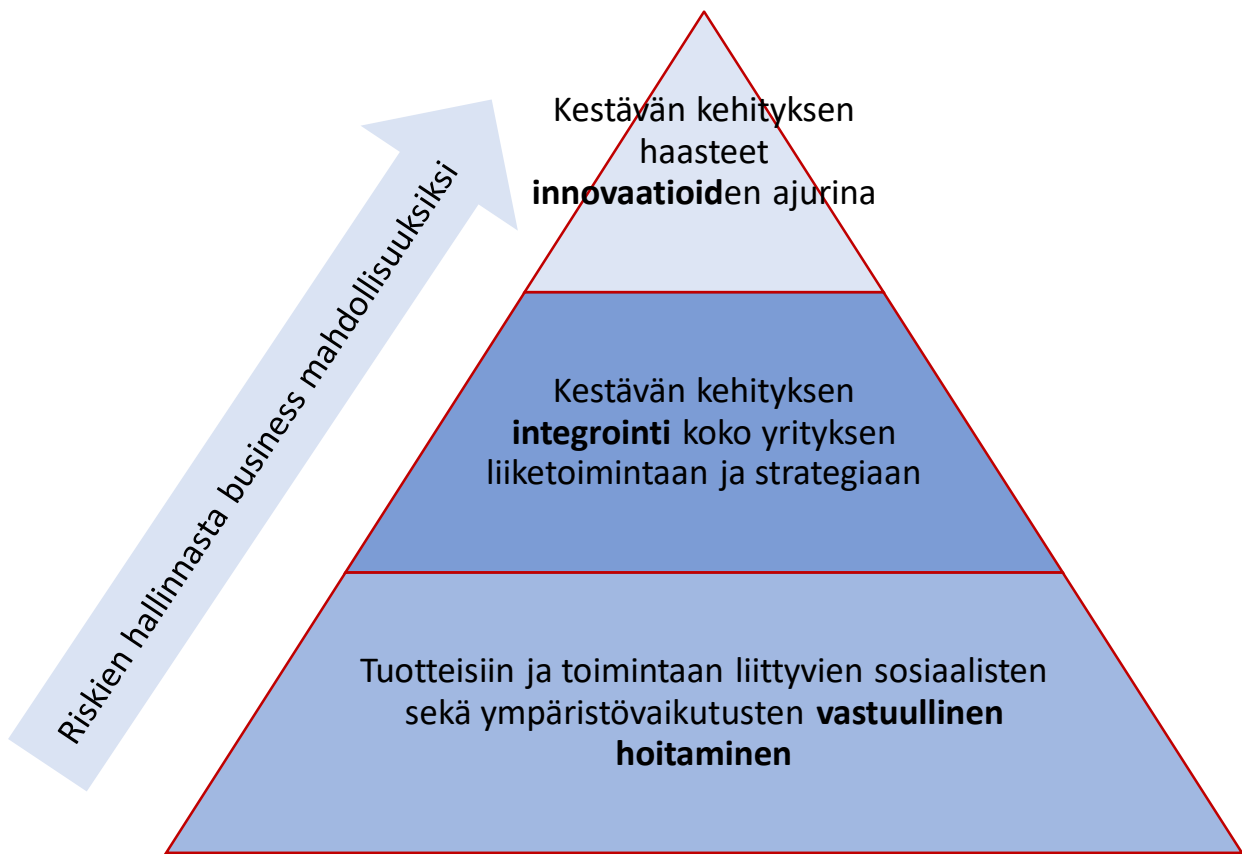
Riskien hallinnasta business mahdollisuuksiksi

Kestävän kehityksen haasteet innovaatioiden ajurina

Kestävän kehityksen integrointi koko yrityksen liiketoimintaan ja strategiaan

Tuotteisiin ja toimintaan liittyvien sosiaalisten sekä ympäristövaikutusten vastuullinen hoitaminen